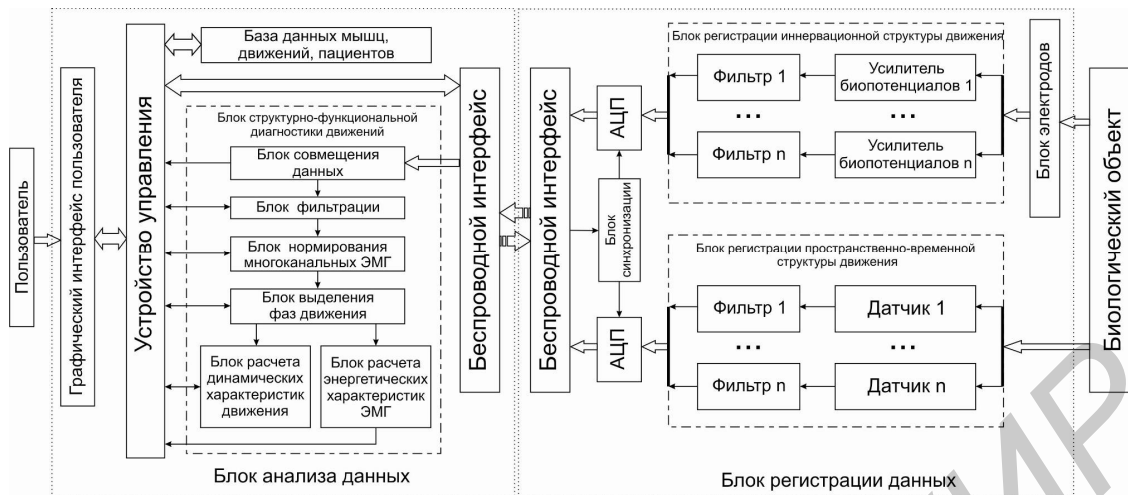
Пользователь

Графический интерфейс пользователя

Устройство управления

База данных мышц, движений, пациентов

Блок структурно-функциональной диагностики движений

Блок совмещения данных

Блок фильтрации

Блок нормирования многоканальных ЭМГ

Блок выделения фаз движения

Блок расчета динамических характеристик движения

Блок расчета энергетических характеристик ЭМГ

Блок анализа данных

Беспроводной интерфейс

Беспроводной интерфейс

АЦП

Блок синхронизации

АЦП

Блок регистрации иннервационной структуры движения

Фильтр 1

...

Фильтр n

Усилитель биопотенциалов 1

...

Усилитель биопотенциалов n

Блок электродов

Блок регистрации пространственно-временной структуры движения

Фильтр 1

...

Фильтр n

Датчик 1

...

Датчик n

Биологический объект

Блок регистрации данных